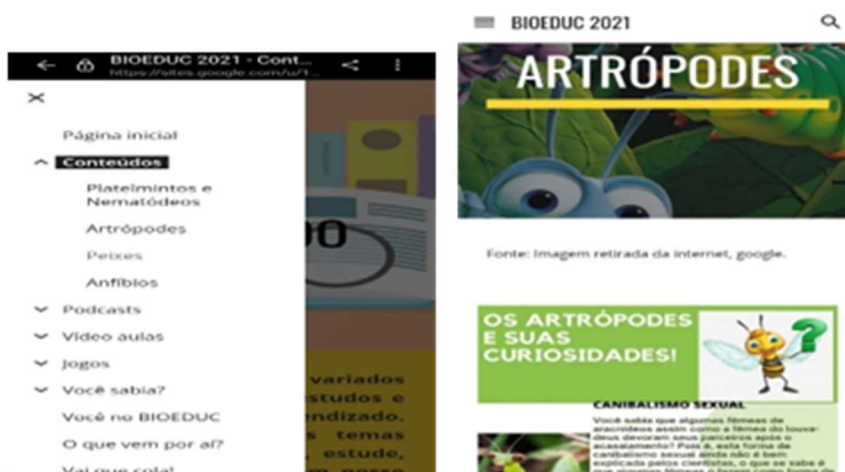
BIOEDUC 2021 - Cont...
https://sites.google.com/u/1...

Página inicial

Conteúdos

Platelmintos e Nematódeos

Artrópodes

Peixes

Anfíbios

Podcasts

Vídeo aulas

Jogos

Você sabia?

Você no BIOEDUC

O que vem por aí?

Vai que cola!

variados
studos e
ndizado.
s temas
estude,

BIOEDUC 2021

ARTRÓPODES

Fonte: Imagem retirada da internet, google.

OS ARTRÓPODES E SUAS CURIOSIDADES!

CANIBALISMO SEXUAL

Você sabia que algumas fêmeas de aracnídeos assim como a fêmea do louva-deus devoram seus parceiros após o acasalamento? Pois é, esta forma de canibalismo sexual ainda não é bem explicada pelos cientistas, o que se sabe é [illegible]